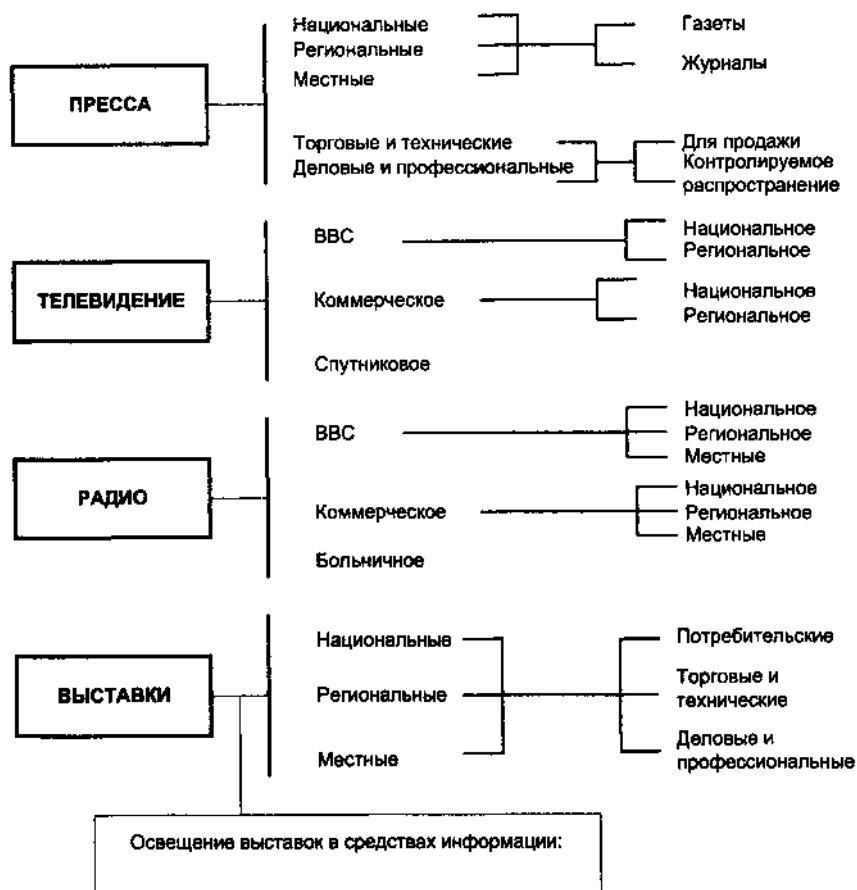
ПРЕССА

Национальные
Региональные
Местные

Газеты
Журналы

Торговые и технические
Деловые и профессиональные

Для продажи
Контролируемое распространение

ТЕЛЕВИДЕНИЕ

BBC

Национальное
Региональное

Коммерческое

Национальное
Региональное

Спутниковое

РАДИО

BBC

Национальное
Региональное
Местные

Коммерческое

Национальное
Региональное
Местные

Больничное

ВЫСТАВКИ

Национальные
Региональные
Местные

Потребительские
Торговые и технические
Деловые и профессиональные

Освещение выставок в средствах информации: